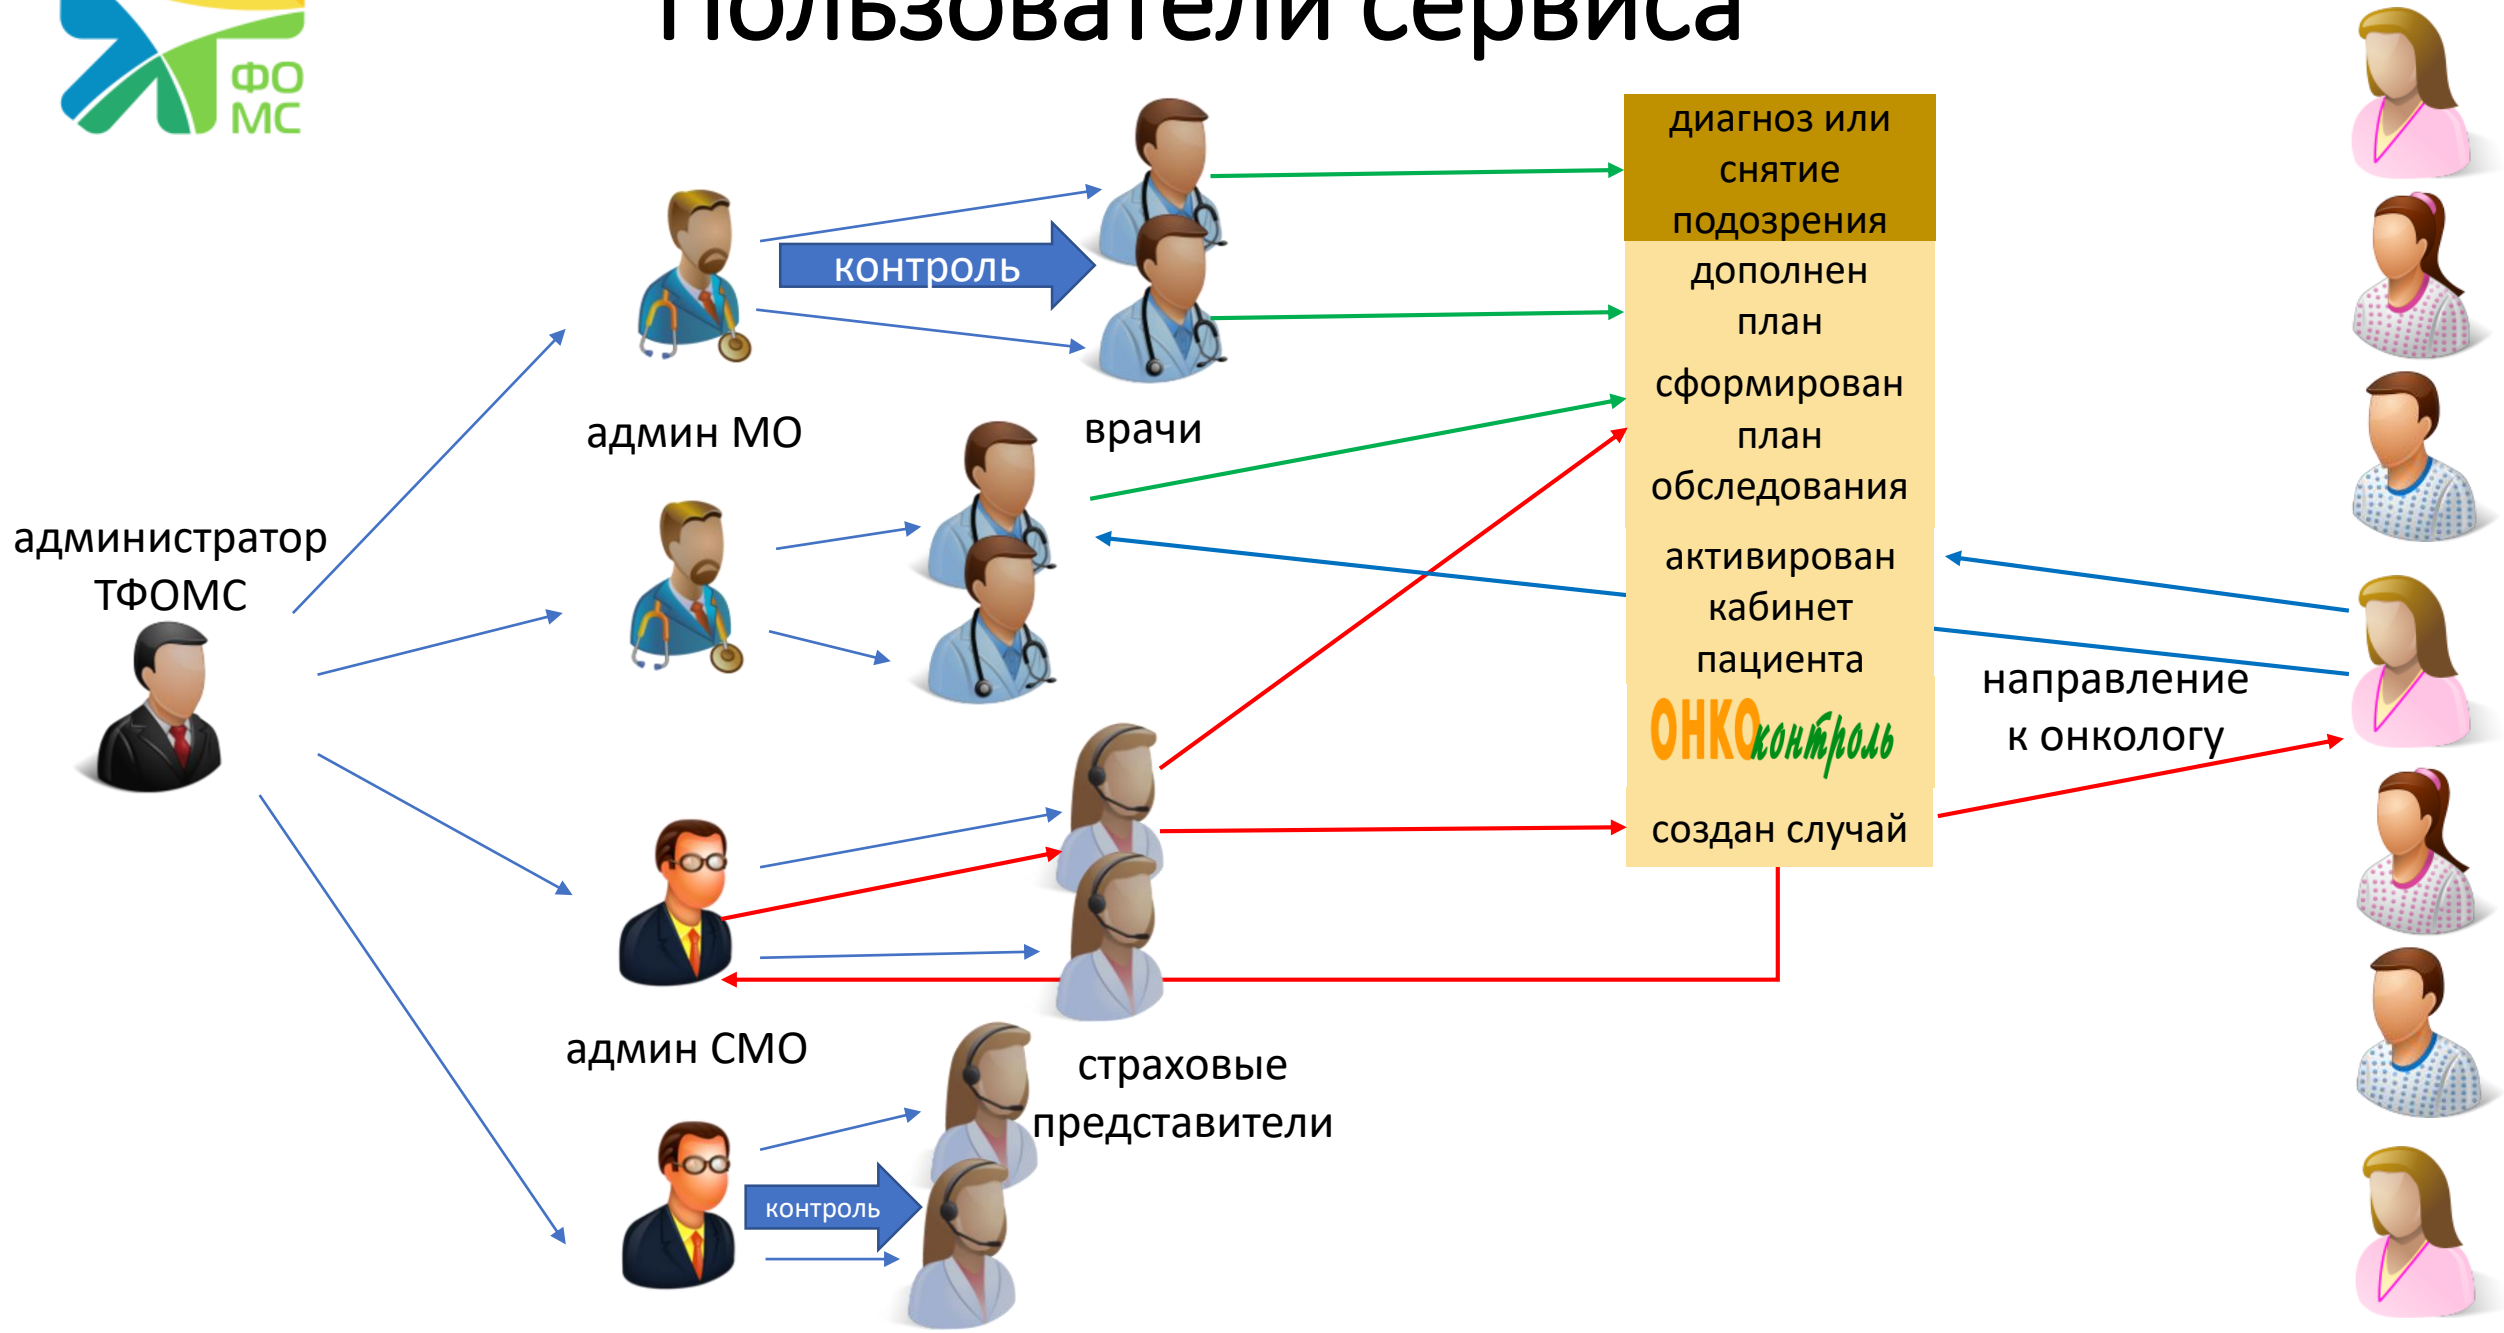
ФО МС

Пользователи сервиса

контроль

админ МО

врачи

администратор ТФОМС

диагноз или снятие подозрения

дополнен план

сформирован план обследования

активирован кабинет пациента

ОНКОконтроль

создан случай

направление к онкологу

админ СМО

страховые представители

контроль